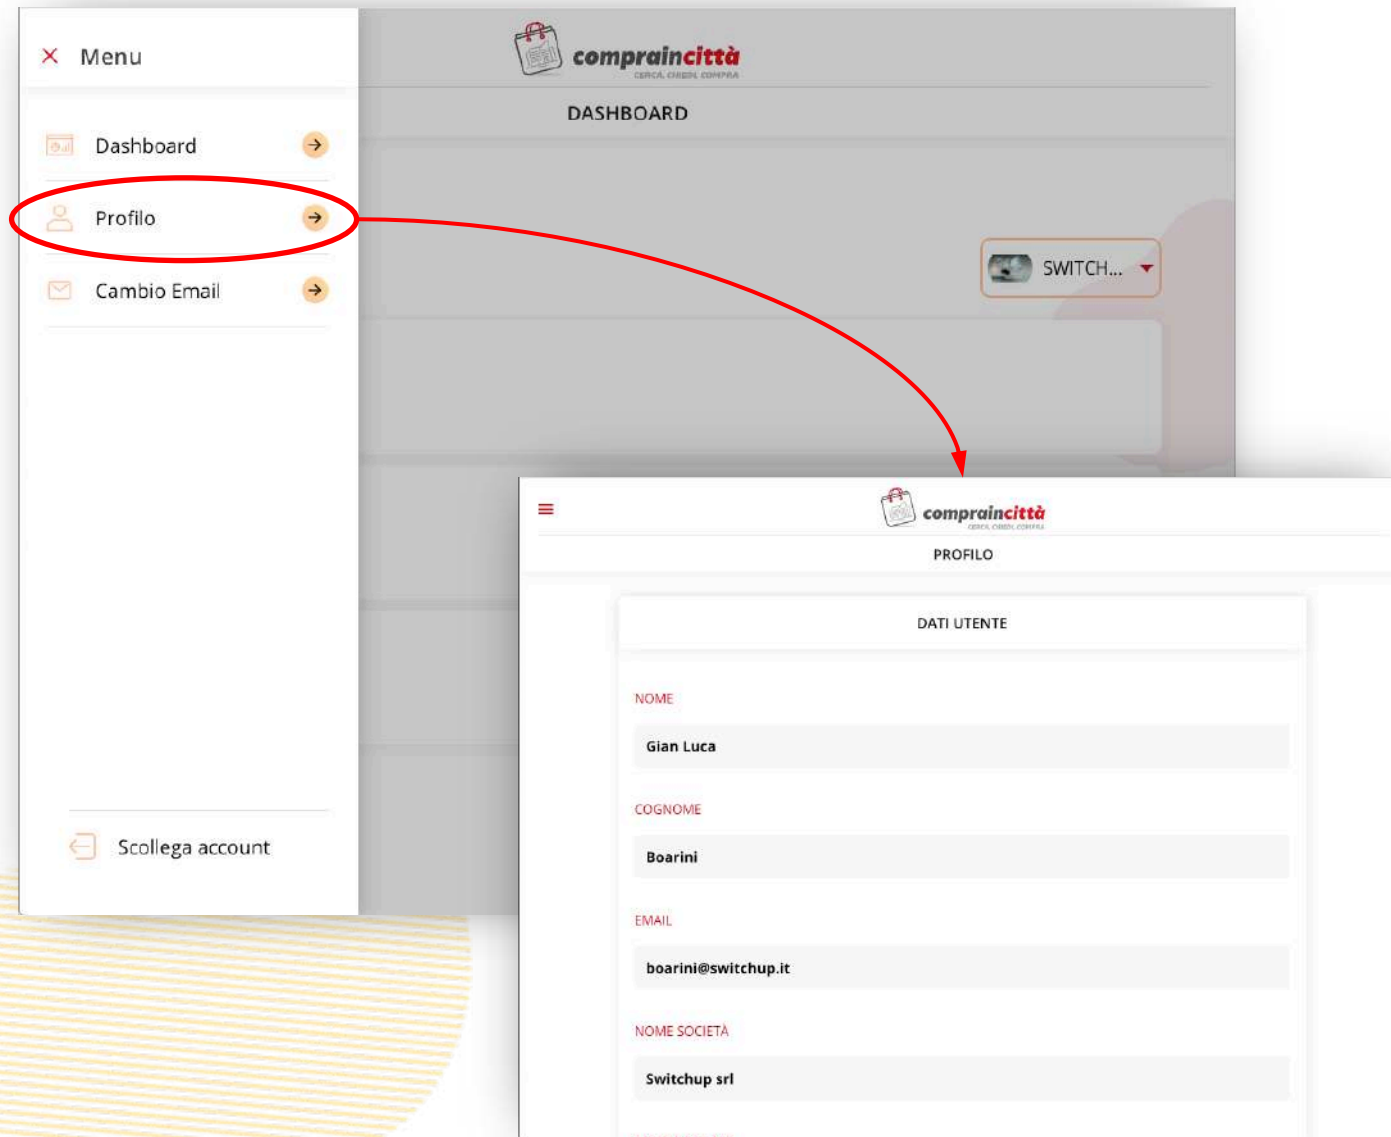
Menu

Dashboard

Profilo

Cambio Email

Scollega account

compraincittà
CERCA, CHIEDI, COMPRA

DASHBOARD

SWITCH...

compraincittà
CERCA, CHIEDI, COMPRA

PROFILO

DATI UTENTE

NOME

Gian Luca

COGNOME

Boarini

EMAIL

boarini@switchup.it

NOME SOCIETÀ

Switchup srl